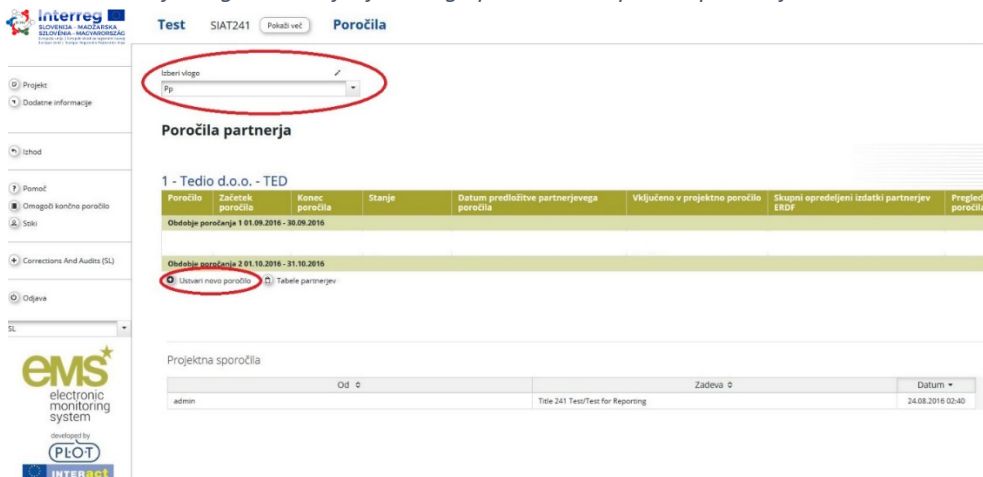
Interreg
SLOVENIJA - MADŽARSKA
SZLOVÉNIA - MAGYARORSZÁG

Test SIAT241 Pokaži več Poročila

Projekt
Dodatne informacije

Izhod

Pomoč
Omogoči končno poročilo
Stiki

Corrections And Audits (SL)

Odjava

SL

Izberi vlogo
Pp

Poročila partnerja

1 - Tedio d.o.o. - TED

| Poročilo | Začetek poročila | Konec poročila | Stanje | Datum predložitve partnerjevega poročila | Vključeno v projektno poročilo | Skupni opredeljeni izdatki partnerjev ERDF | Pregled poročila |
|---|---|---|---|---|---|---|---|
| Obdobje poročanja 1 01.09.2016 - 30.09.2016 | | | | | | | |
| | | | | | | | |
| Obdobje poročanja 2 01.10.2016 - 31.10.2016 | | | | | | | |

Ustvari novo poročilo  Tabele partnerjev

Projektna sporočila

| Od | Zadeva | Datum |
|---|---|---|
| admin | Title 241 Test/Test for Reporting | 24.08.2016 02:40 |

ems
electronic monitoring system
developed by
PLOT
INTERact